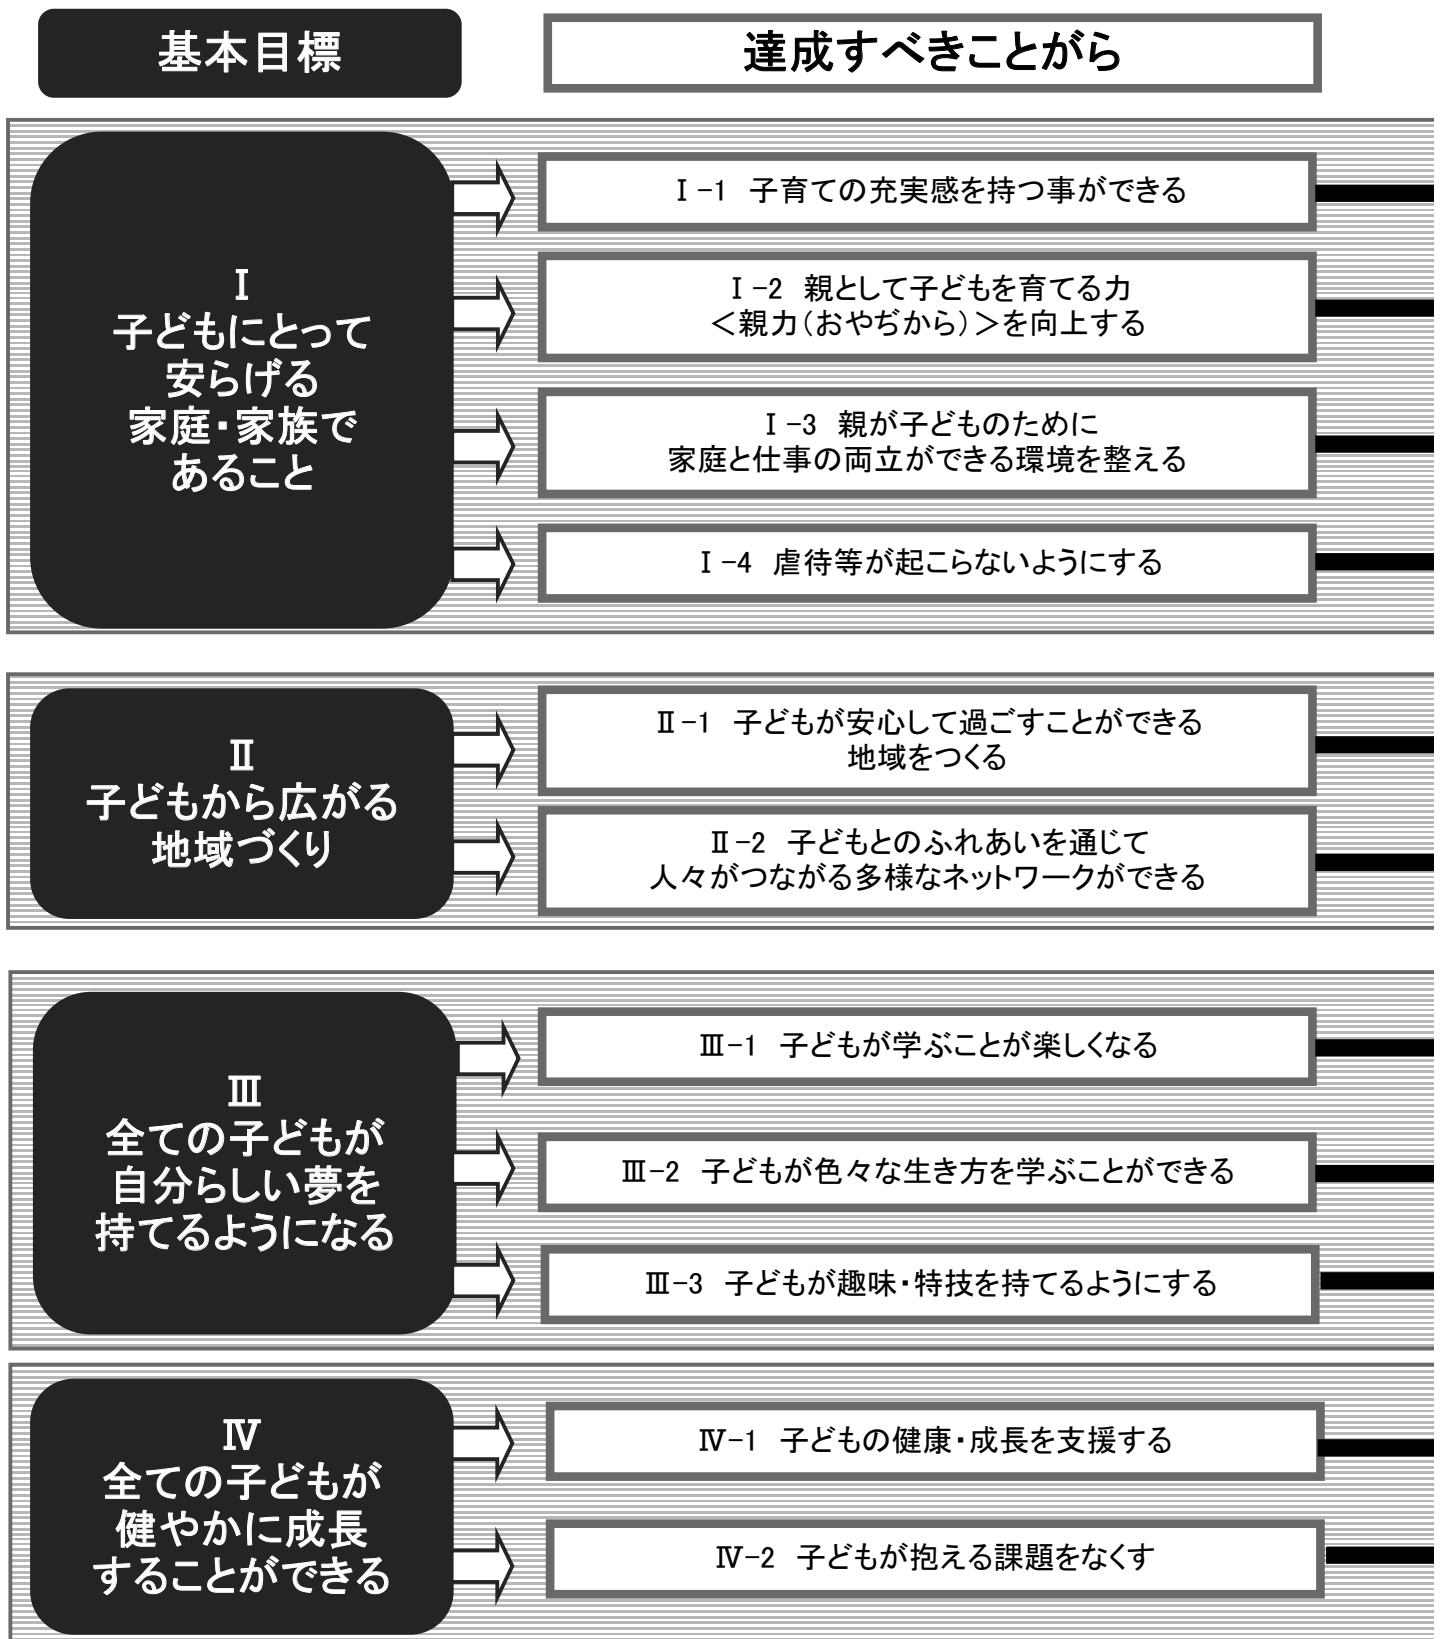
基本目標

達成すべきことがら

Ⅰ
子どもにとって
安らげる
家庭・家族で
あること

Ⅰ-1　子育ての充実感を持つ事ができる

Ⅰ-2　親として子どもを育てる力
＜親力（おやぢから）＞を向上する

Ⅰ-3　親が子どものために
家庭と仕事の両立ができる環境を整える

Ⅰ-4　虐待等が起こらないようにする

Ⅱ
子どもから広がる
地域づくり

Ⅱ-1　子どもが安心して過ごすことができる
地域をつくる

Ⅱ-2　子どもとのふれあいを通じて
人々がつながる多様なネットワークができる

Ⅲ
全ての子どもが
自分らしい夢を
持てるようになる

Ⅲ-1　子どもが学ぶことが楽しくなる

Ⅲ-2　子どもが色々な生き方を学ぶことができる

Ⅲ-3　子どもが趣味・特技を持てるようにする

Ⅳ
全ての子どもが
健やかに成長
することができる

Ⅳ-1　子どもの健康・成長を支援する

Ⅳ-2　子どもが抱える課題をなくす